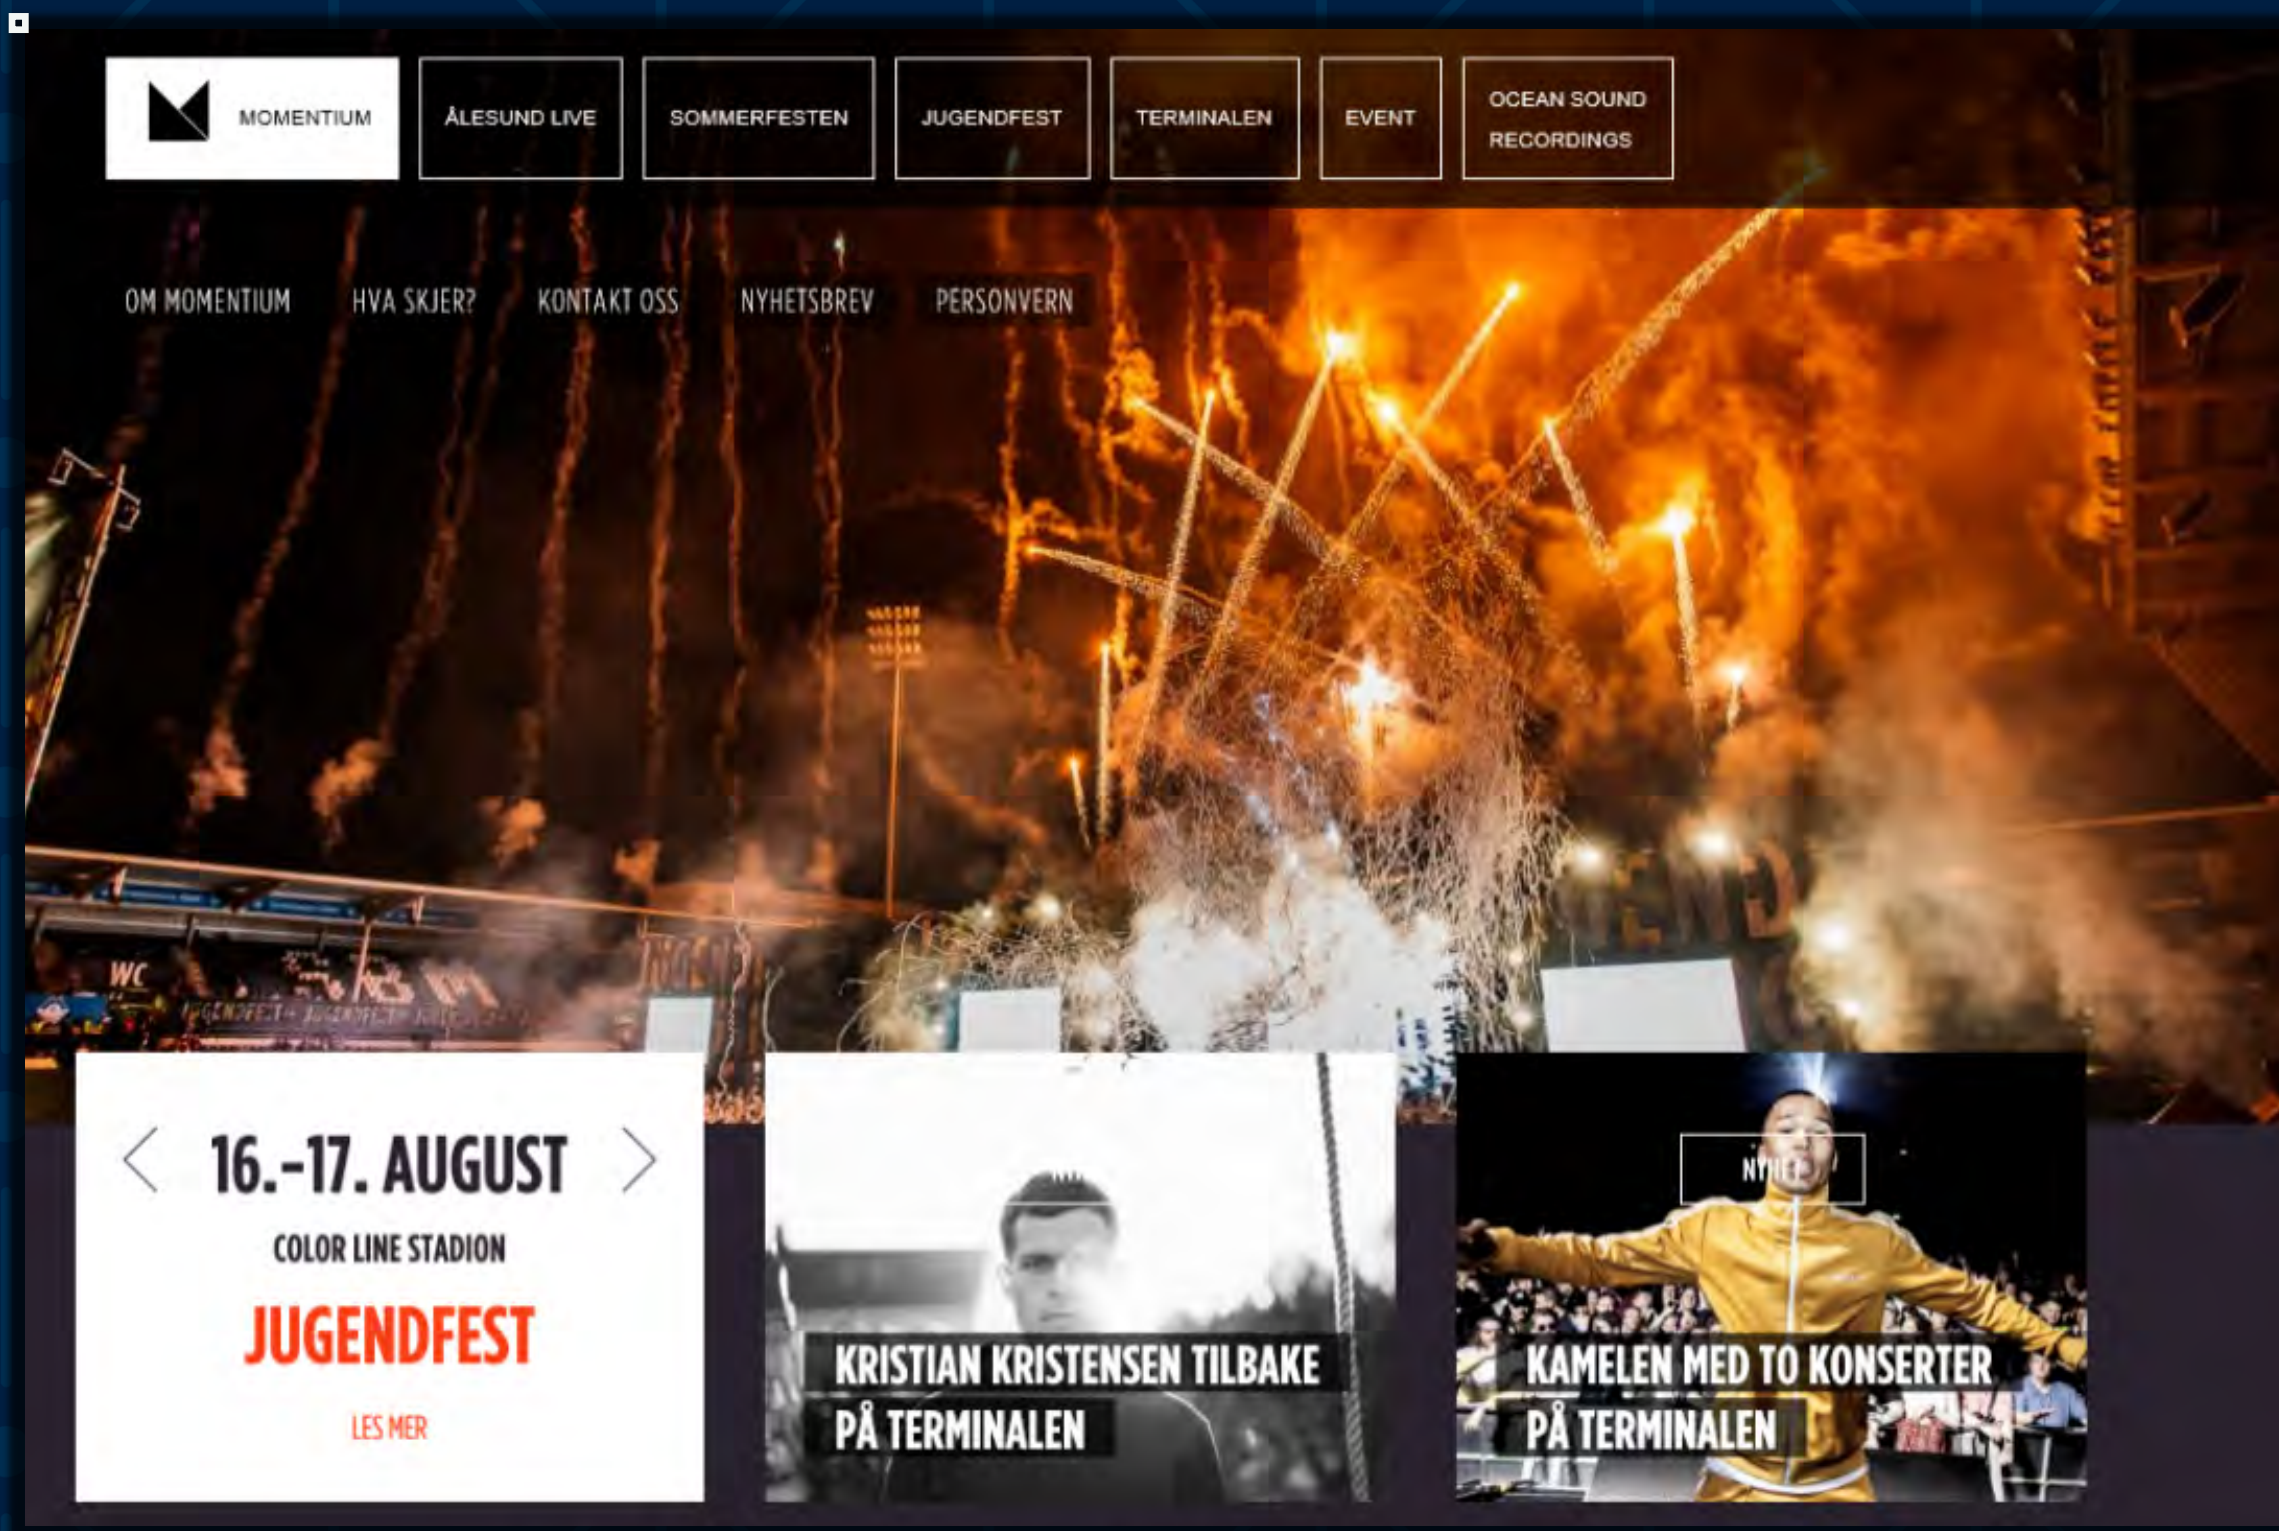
MOMENTIUM

ÅLESUND LIVE

SOMMERFESTEN

JUGENDFEST

TERMINALEN

EVENT

OCEAN SOUND RECORDINGS

OM MOMENTIUM

HVA SKJER?

KONTAKT OSS

NYHETSBREV

PERSONVERN

WC

16.-17. AUGUST

COLOR LINE STADION

JUGENDFEST

LES MER

KRISTIAN KRISTENSEN TILBAKE PÅ TERMINALEN

NYHET

KAMELEN MED TO KONSERTER PÅ TERMINALEN